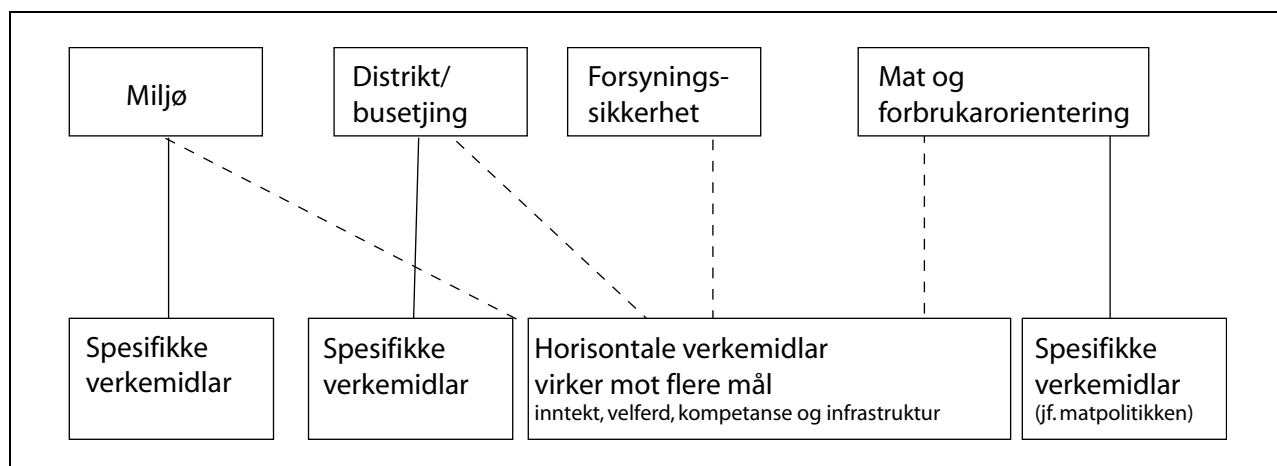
Miljø

Distrikt/ busetjing

Forsyningssikkerhet

Mat og forbrukarorientering

Spesifikke verkemidlar

Spesifikke verkemidlar

Horisontale verkemidlar virker mot flere mål
inntekt, velferd, kompetanse og infrastruktur

Spesifikke verkemidlar
(jf. matpolitikken)